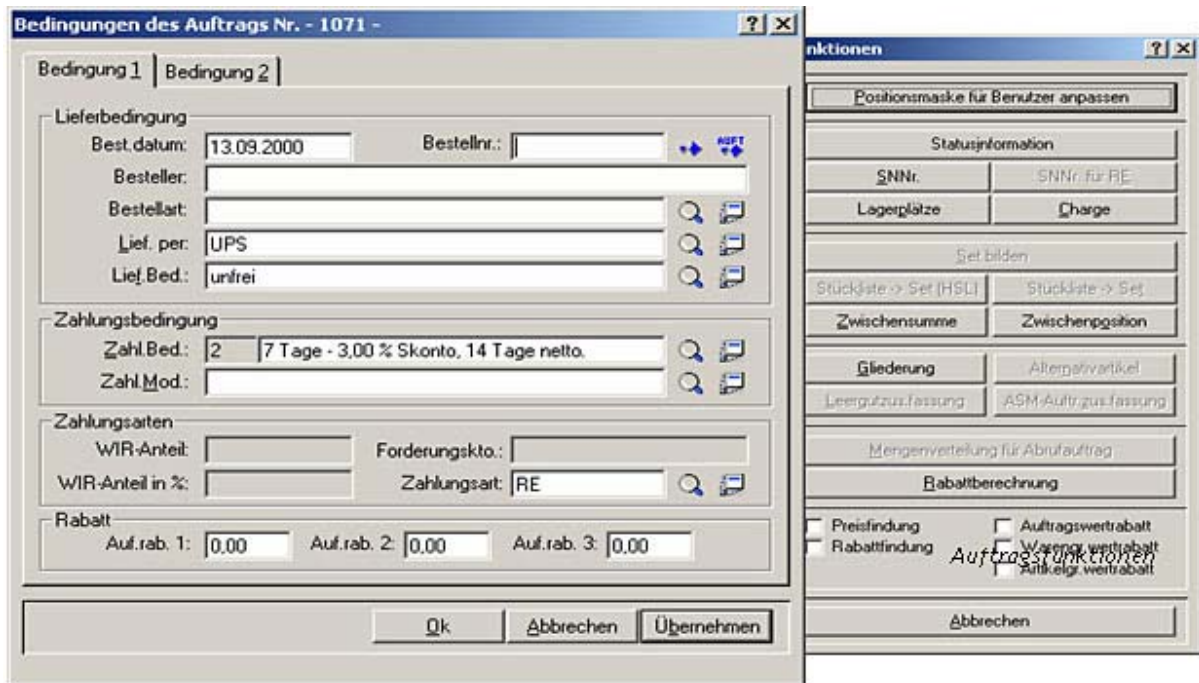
Bedingungen des Auftrags Nr. - 1071 -

?
×

Bedingung 1
Bedingung 2

Lieferbedingung

Best.datum: 13.09.2000
Bestellnr.:
AUFT

Besteller:

Bestellart:

Lief. per: UPS

Lief.Bed.: unfrei

Zahlungsbedingung

Zahl.Bed.: 2 7 Tage - 3,00 % Skonto, 14 Tage netto.

Zahl.Mod.:

Zahlungsarten

WIR-Anteil:
Forderungskto.:

WIR-Anteil in %:
Zahlungsart: RE

Rabatt

Auf.rab. 1: 0,00
Auf.rab. 2: 0,00
Auf.rab. 3: 0,00

Ok
Abbrechen
Übernehmen

nktionen

?
×

Positionsmaske für Benutzer anpassen

Statusinformation

SNNr.
SNNr. für RE

Lagerplätze
Charge

Set bilden

Stückliste -> Set (HSL)
Stückliste -> Set

Zwischensumme
Zwischenposition

Gliederung
Alternativartikel

Leergutzusfassung
ASM-Auftr.zus.fassung

Mengenverteilung für Abrufauftrag

Rabattberechnung

Preisfindung
Auftragswertrabatt

Rabattfindung
Warengr.wertrabatt

Artikelgr.wertrabatt

Auftragsfunktionen

Abbrechen